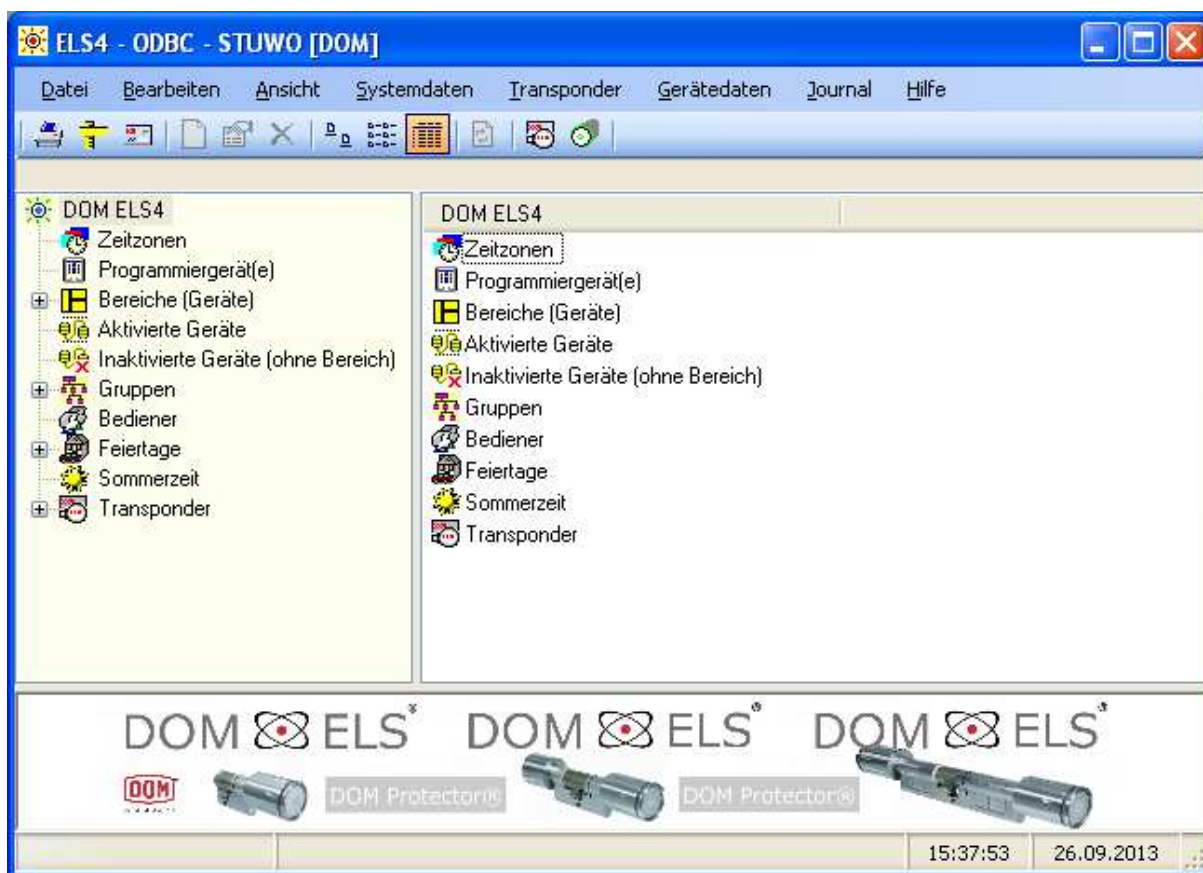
ELS4 - ODBC - STUWO [DOM]

Datei Bearbeiten Ansicht Systemdaten Transponder Gerätedaten Journal Hilfe

DOM ELS4
Zeitzonen
Programmiergerät(e)
Bereiche (Geräte)
Aktivierte Geräte
Inaktivierte Geräte (ohne Bereich)
Gruppen
Bediener
Feiertage
Sommerzeit
Transponder

DOM ELS4
Zeitzonen
Programmiergerät(e)
Bereiche (Geräte)
Aktivierte Geräte
Inaktivierte Geräte (ohne Bereich)
Gruppen
Bediener
Feiertage
Sommerzeit
Transponder

DOM ELS® DOM ELS® DOM ELS®
DOM DOM Protector® DOM Protector®

15:37:53 26.09.2013